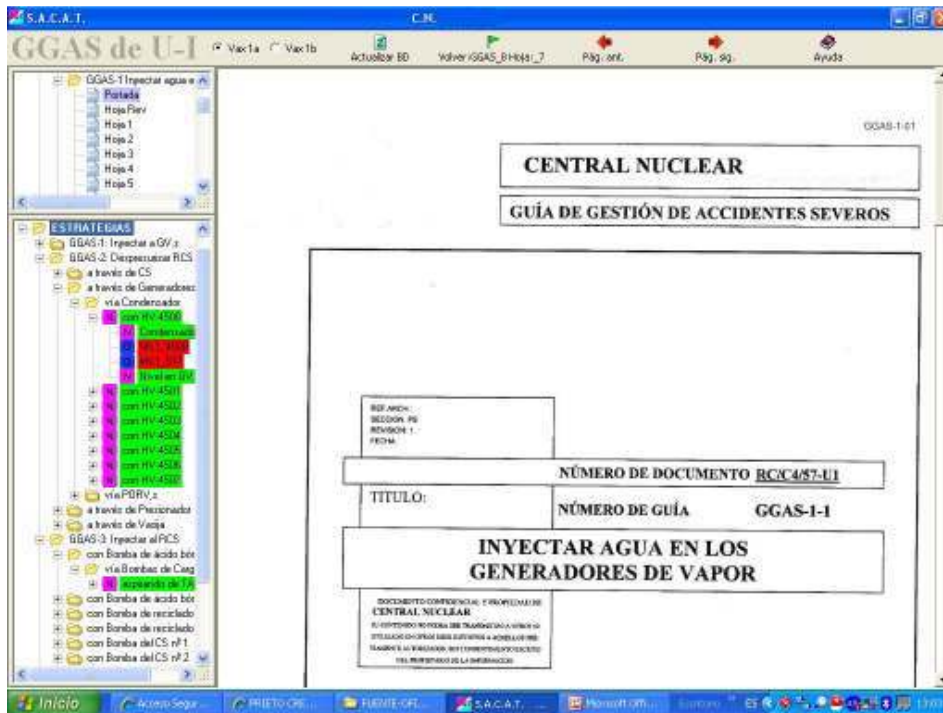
S.A.C.A.T.

C.N.

GGAS de U-I

Vax1a Vax1b

Actualizar BD

Volver (GGAS_8Hoja_7

Pág. ant.

Pág. sig.

Ayuda

GGAS-1 Inyectar agua e

Portada

Hoja Rev

Hoja 1

Hoja 2

Hoja 3

Hoja 4

Hoja 5

ESTRATEGIAS

GGAS-1: Inyectar a GV_s

GGAS-2: Despresurizar RCS

a través de CS

a través de Generadores

vía Condensador

con HV-4500

Condensado

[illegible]

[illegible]

Nivel en GV

con HV-4501

con HV-4502

con HV-4503

con HV-4504

con HV-4505

con HV-4506

con HV-4507

vía PORV_s

a través de Presionador

a través de Vasija

GGAS-3: Inyectar al RCS

con Bomba de ácido bór

vía Bombas de Carg

aspirando de TA

con Bomba de ácido bór

con Bomba de reciclado

con Bomba de reciclado

con Bomba del CS nº1

con Bomba del CS nº2

GGAS-1-01

CENTRAL NUCLEAR

GUÍA DE GESTIÓN DE ACCIDENTES SEVEROS

REF.ARCH.:
SECCIÓN: PE
REVISIÓN: 1
FECHA:

NÚMERO DE DOCUMENTO RC/C4/57-U1

TITULO:

NÚMERO DE GUÍA GGAS-1-1

INYECTAR AGUA EN LOS GENERADORES DE VAPOR

DOCUMENTO CONFIDENCIAL Y PROPIEDAD DE
CENTRAL NUCLEAR
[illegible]

Inicio

Acceso Segur...

PRIETO ORE...

FUENTE-OFI...

S.A.C.A.T.

Microsoft Offi...

ES